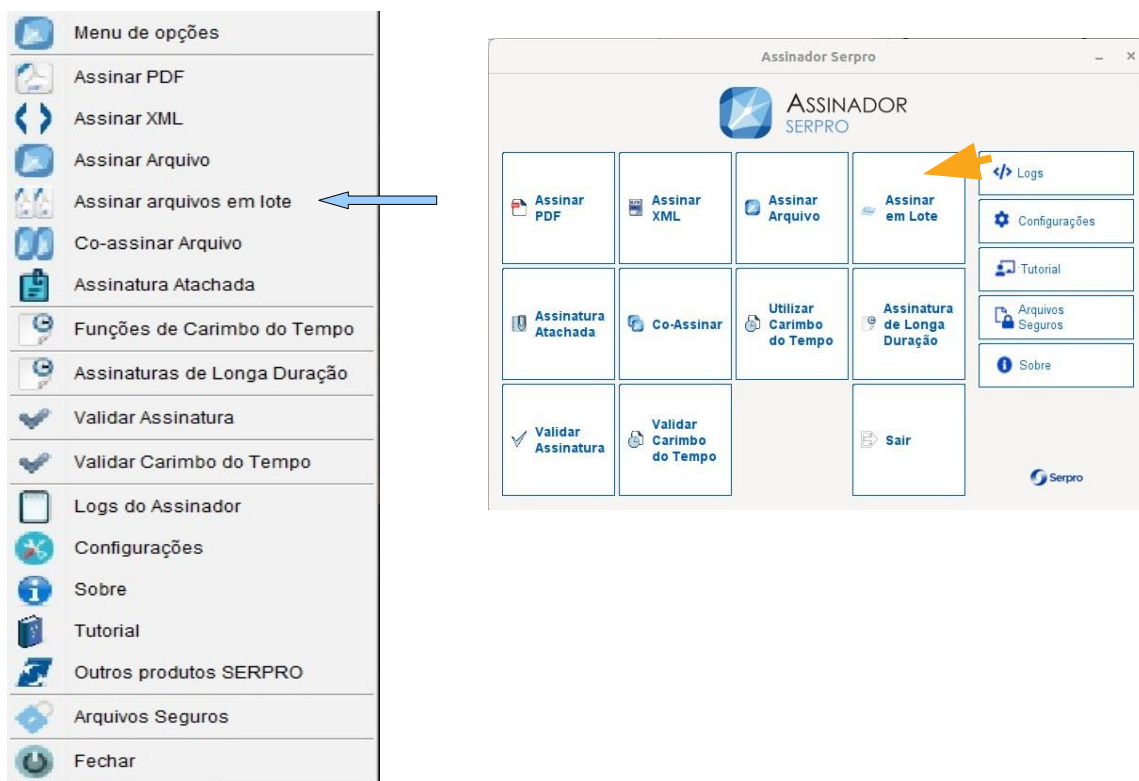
Menu de opções
Assinar PDF
Assinar XML
Assinar Arquivo
Assinar arquivos em lote
Co-assinar Arquivo
Assinatura Atachada
Funções de Carimbo do Tempo
Assinaturas de Longa Duração
Validar Assinatura
Validar Carimbo do Tempo
Logs do Assinador
Configurações
Sobre
Tutorial
Outros produtos SERPRO
Arquivos Seguros
Fechar

Assinador Serpro

ASSINADOR
SERPRO

Assinar PDF
Assinar XML
Assinar Arquivo
Assinar em Lote
Assinatura Atachada
Co-Assinar
Utilizar Carimbo do Tempo
Assinatura de Longa Duração
Validar Assinatura
Validar Carimbo do Tempo
Sair

Logs
Configurações
Tutorial
Arquivos Seguros
Sobre

Serpro